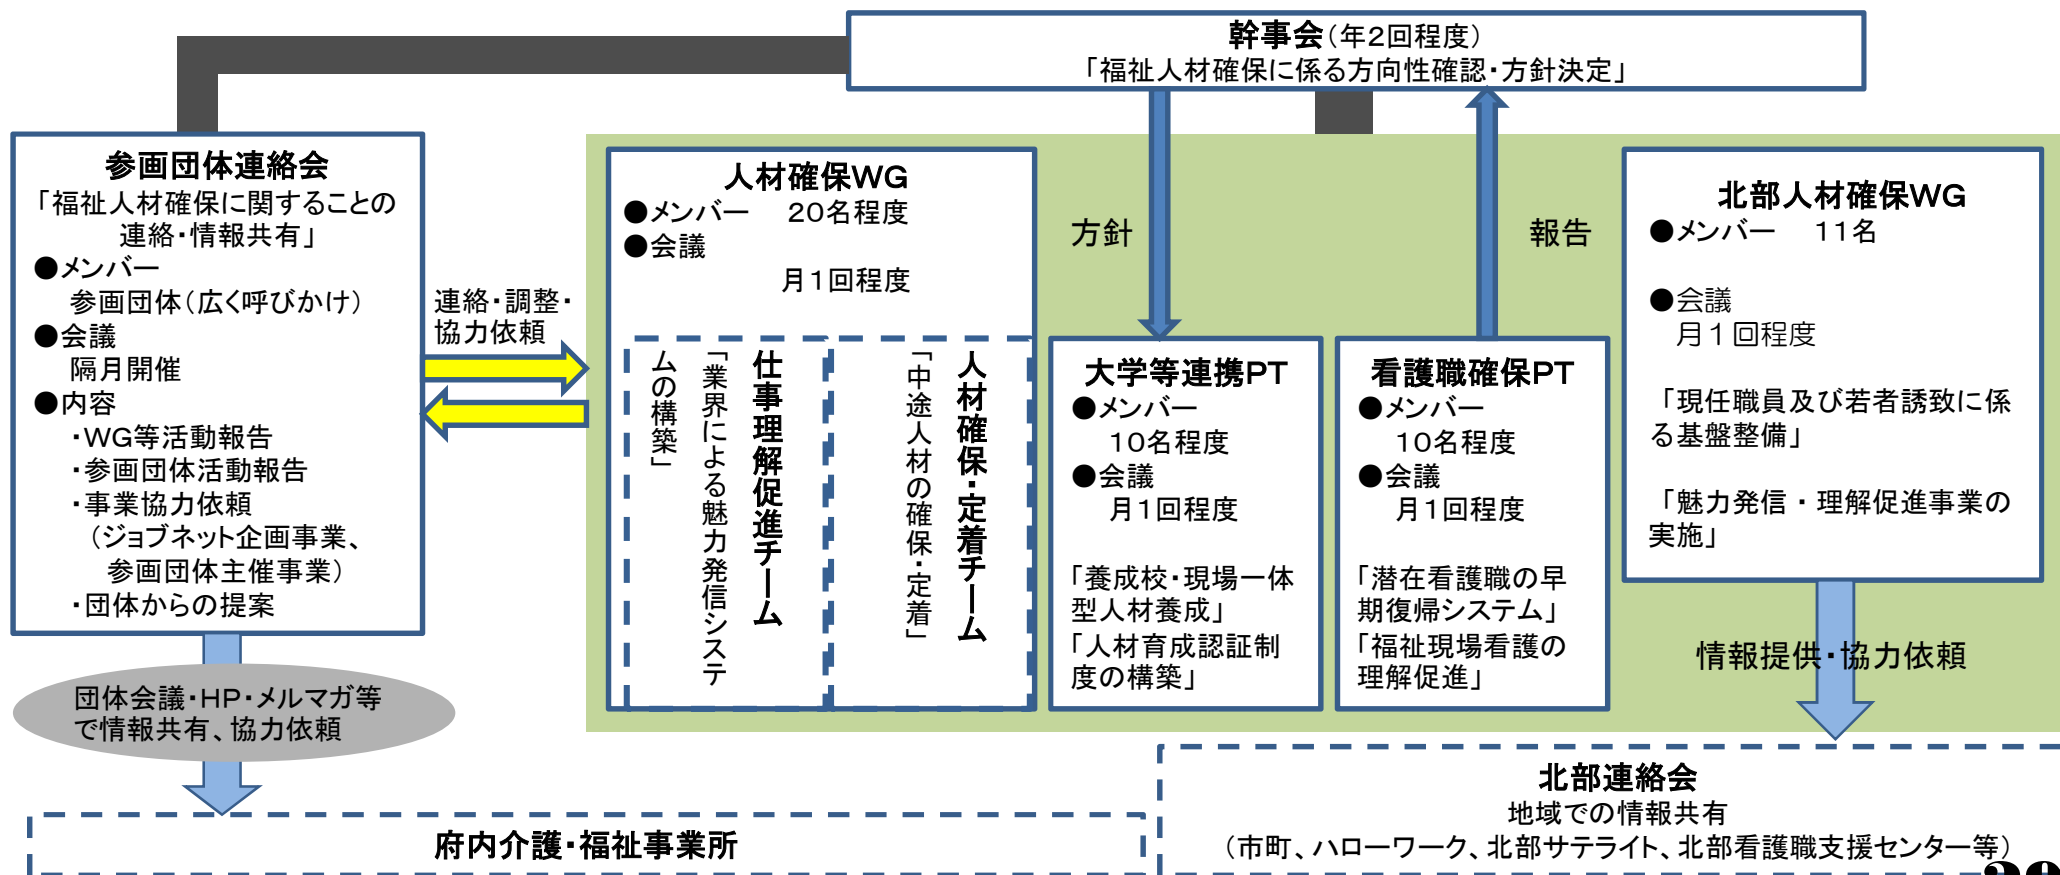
幹事会（年2回程度）
「福祉人材確保に係る方向性確認・方針決定」

参画団体連絡会
「福祉人材確保に関することの連絡・情報共有」
●メンバー
参画団体（広く呼びかけ）
●会議
隔月開催
●内容
・WG等活動報告
・参画団体活動報告
・事業協力依頼
（ジョブネット企画事業、参画団体主催事業）
・団体からの提案

連絡・調整・協力依頼

人材確保WG
●メンバー　20名程度
●会議
月１回程度

人材確保・定着チーム
「中途人材の確保・定着」

仕事理解促進チーム
「業界による魅力発信システムの構築」

方針

報告

大学等連携PT
●メンバー
10名程度
●会議
月１回程度
「養成校・現場一体型人材養成」
「人材育成認証制度の構築」

看護職確保PT
●メンバー
10名程度
●会議
月１回程度
「潜在看護職の早期復帰システム」
「福祉現場看護の理解促進」

北部人材確保WG
●メンバー　11名
●会議
月１回程度
「現任職員及び若者誘致に係る基盤整備」
「魅力発信・理解促進事業の実施」

情報提供・協力依頼

団体会議・HP・メルマガ等で情報共有、協力依頼

府内介護・福祉事業所

北部連絡会
地域での情報共有
（市町、ハローワーク、北部サテライト、北部看護職支援センター等）
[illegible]